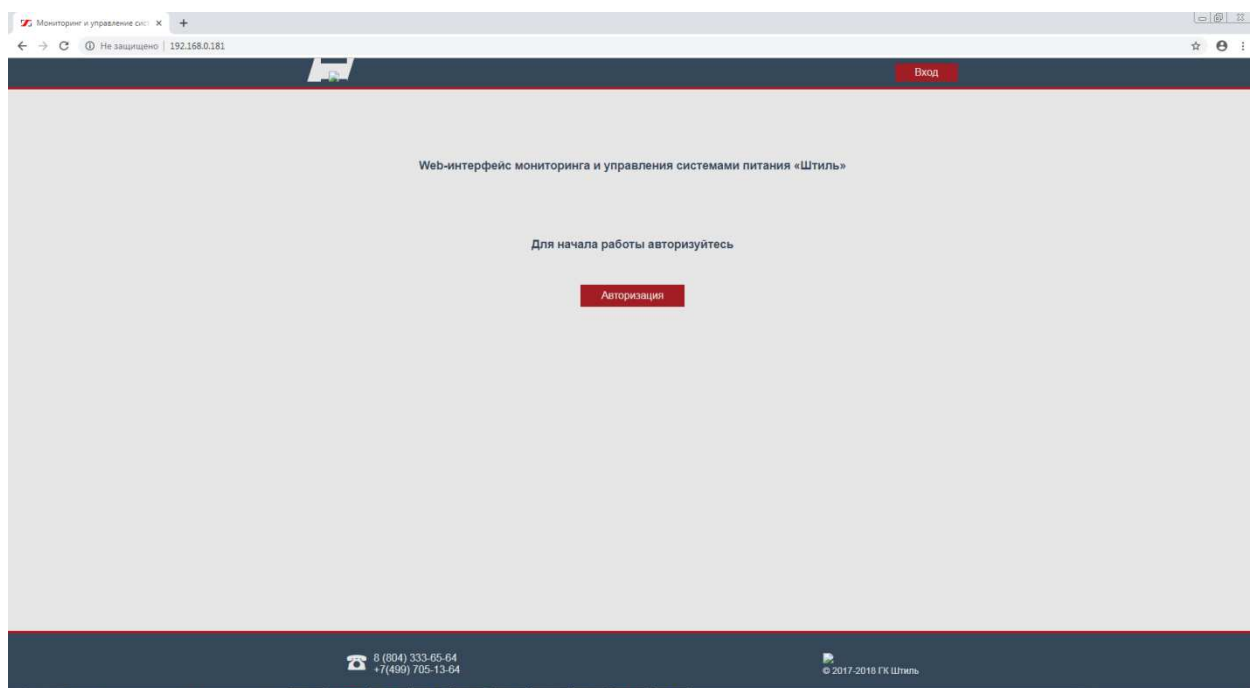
Мониторинг и управление сист ×

Не защищено | 192.168.0.181

Вход

Web-интерфейс мониторинга и управления системами питания «Штиль»

Для начала работы авторизуйтесь

Авторизация

8 (804) 333-65-64
+7(499) 705-13-64

© 2017-2018 ГК Штиль